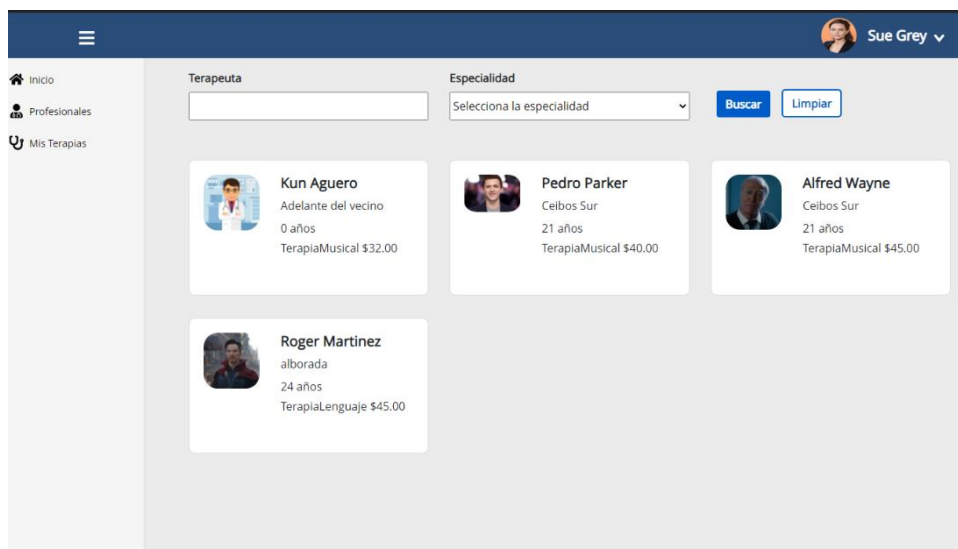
Sue Grey

Inicio
Profesionales
Mis Terapias

Terapeuta

Especialidad
Selecciona la especialidad

Buscar
Limpiar

Kun Aguero
Adelante del vecino
0 años
TerapiaMusical $32.00

Pedro Parker
Ceibos Sur
21 años
TerapiaMusical $40.00

Alfred Wayne
Ceibos Sur
21 años
TerapiaMusical $45.00

Roger Martinez
alborada
24 años
TerapiaLenguaje $45.00